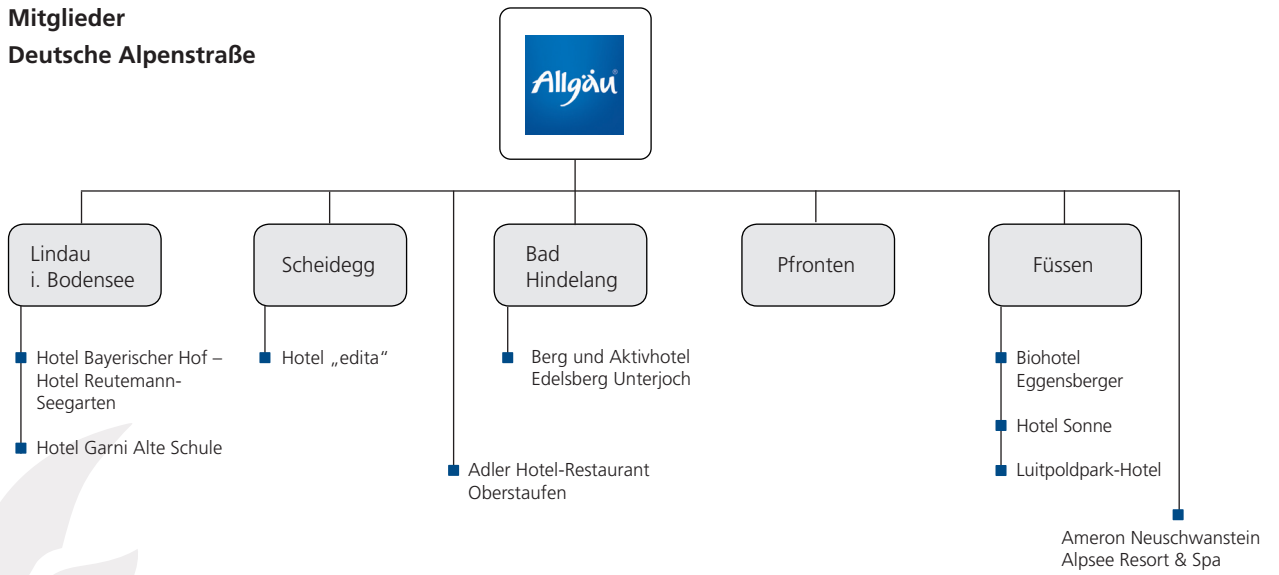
Mitglieder
Deutsche Alpenstraße

Allgäu

Lindau i. Bodensee

Hotel Bayerischer Hof – Hotel Reutemann-Seegarten

Hotel Garni Alte Schule

Scheidegg

Hotel „edita“

Adler Hotel-Restaurant Oberstaufen

Bad Hindelang

Berg und Aktivhotel Edelsberg Unterjoch

Pfronten

Füssen

Biohotel Eggensberger

Hotel Sonne

Luitpoldpark-Hotel

Ameron Neuschwanstein Alpsee Resort & Spa